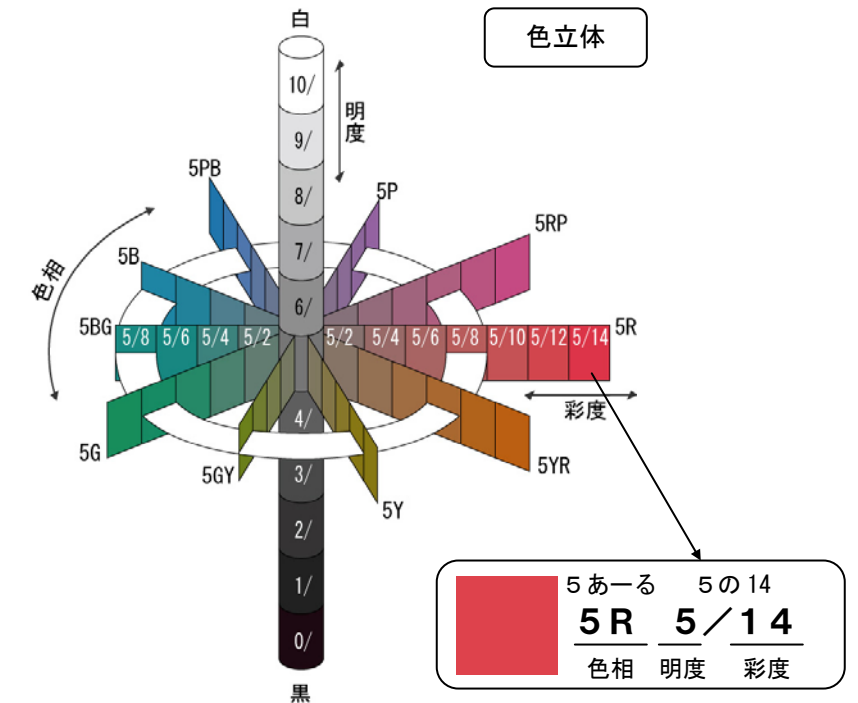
色立体

白

10/

9/

8/

7/

6/

4/

3/

2/

1/

0/

黒

明度

色相

彩度

5PB

5P

5RP

5B

5BG

5R

5G

5GY

5Y

5YR

5/8 5/6 5/4 5/2

5/2 5/4 5/6 5/8 5/10 5/12 5/14

5あーる　5の 14

5R　5／14

色相　明度　彩度